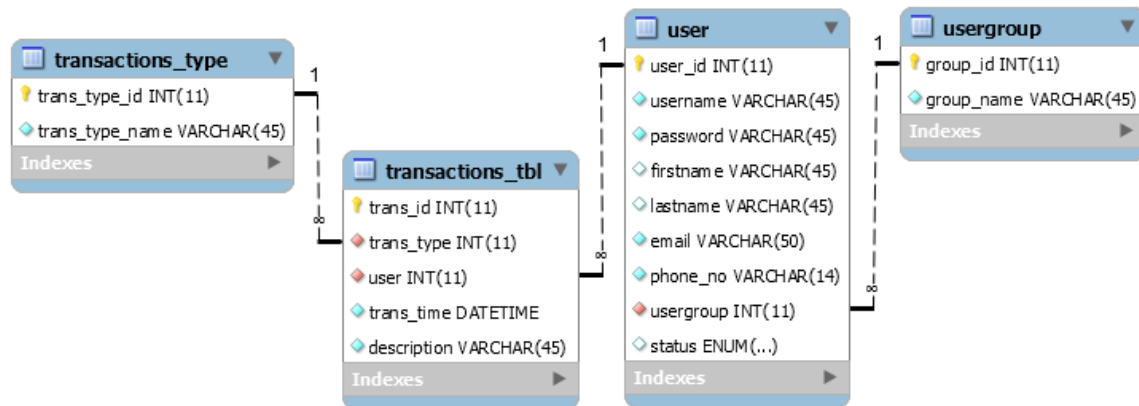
transactions_type
trans_type_id INT(11)
trans_type_name VARCHAR(45)
Indexes

1

∞

transactions_tbl
trans_id INT(11)
trans_type INT(11)
user INT(11)
trans_time DATETIME
description VARCHAR(45)
Indexes

∞

1

user
user_id INT(11)
username VARCHAR(45)
password VARCHAR(45)
firstname VARCHAR(45)
lastname VARCHAR(45)
email VARCHAR(50)
phone_no VARCHAR(14)
usergroup INT(11)
status ENUM(...)
Indexes

∞

1

usergroup
group_id INT(11)
group_name VARCHAR(45)
Indexes